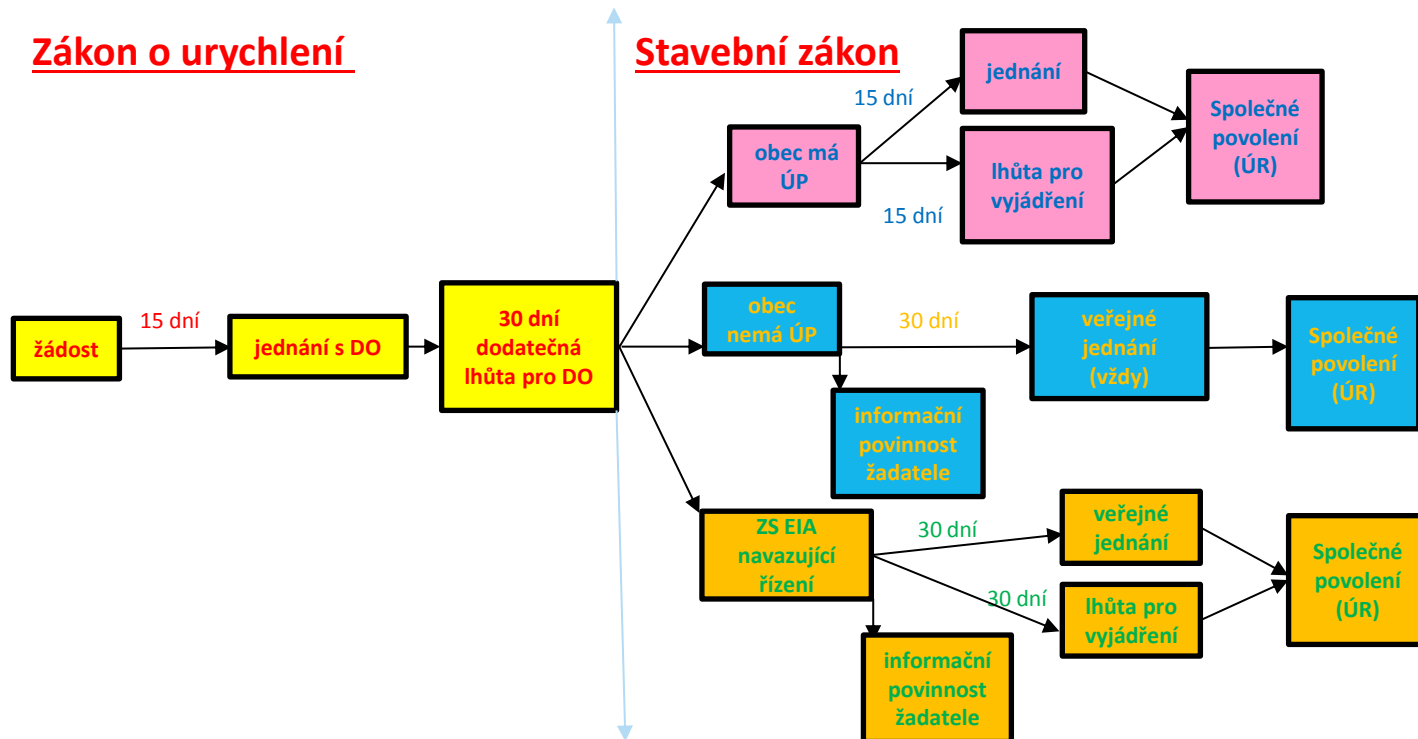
Zákon o urychlení

Stavební zákon

žádost

15 dní

jednání s DO

30 dní dodatečná lhůta pro DO

obec má ÚP

15 dní

jednání

15 dní

lhůta pro vyjádření

Společné povolení (ÚR)

obec nemá ÚP

30 dní

veřejné jednání (vždy)

Společné povolení (ÚR)

informační povinnost žadatele

ZS EIA navazující řízení

30 dní

veřejné jednání

30 dní

lhůta pro vyjádření

Společné povolení (ÚR)

informační povinnost žadatele